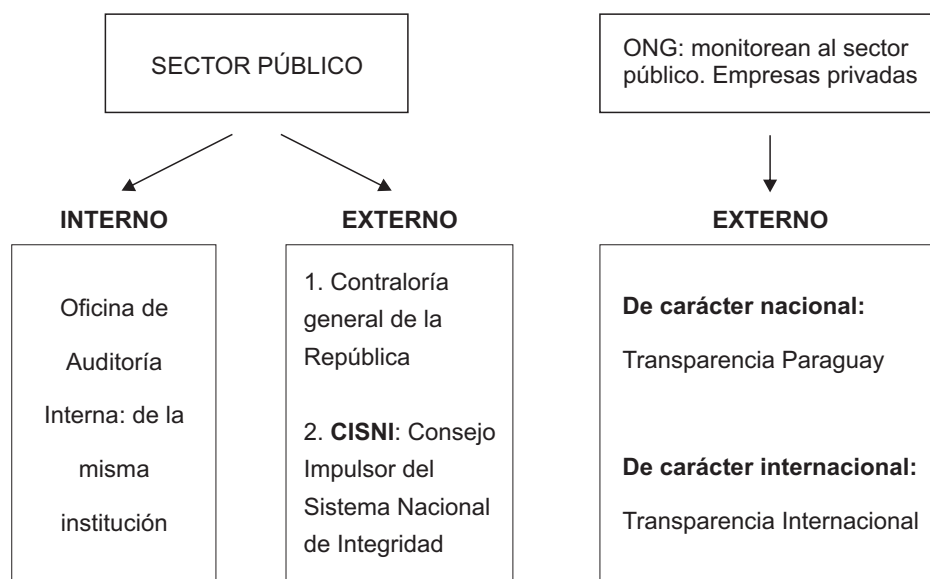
SECTOR PÚBLICO

INTERNO

Oficina de Auditoría Interna: de la misma institución

EXTERNO

1. Contraloría general de la República

2. **CISNI**: Consejo Impulsor del Sistema Nacional de Integridad

ONG: monitorean al sector público. Empresas privadas

EXTERNO

**De carácter nacional:**

Transparencia Paraguay

**De carácter internacional:**

Transparencia Internacional